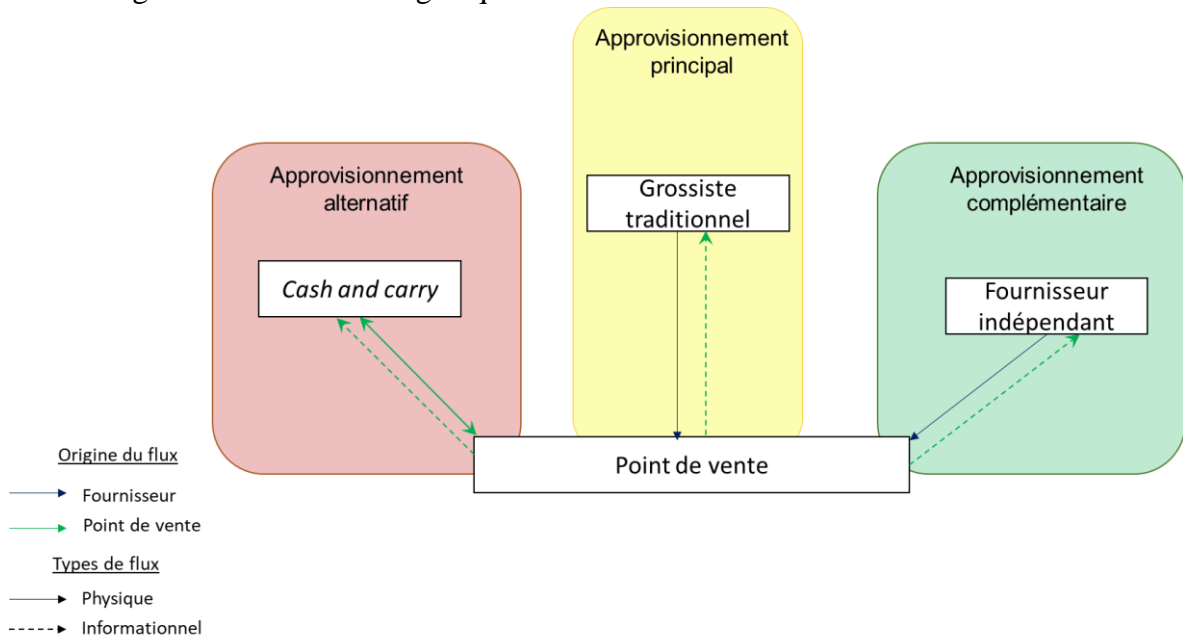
Approvisionnement principal

Approvisionnement alternatif

Grossiste traditionnel

Approvisionnement complémentaire

Cash and carry

Fournisseur indépendant

Point de vente

Origine du flux

Fournisseur

Point de vente

Types de flux

Physique

Informationnel